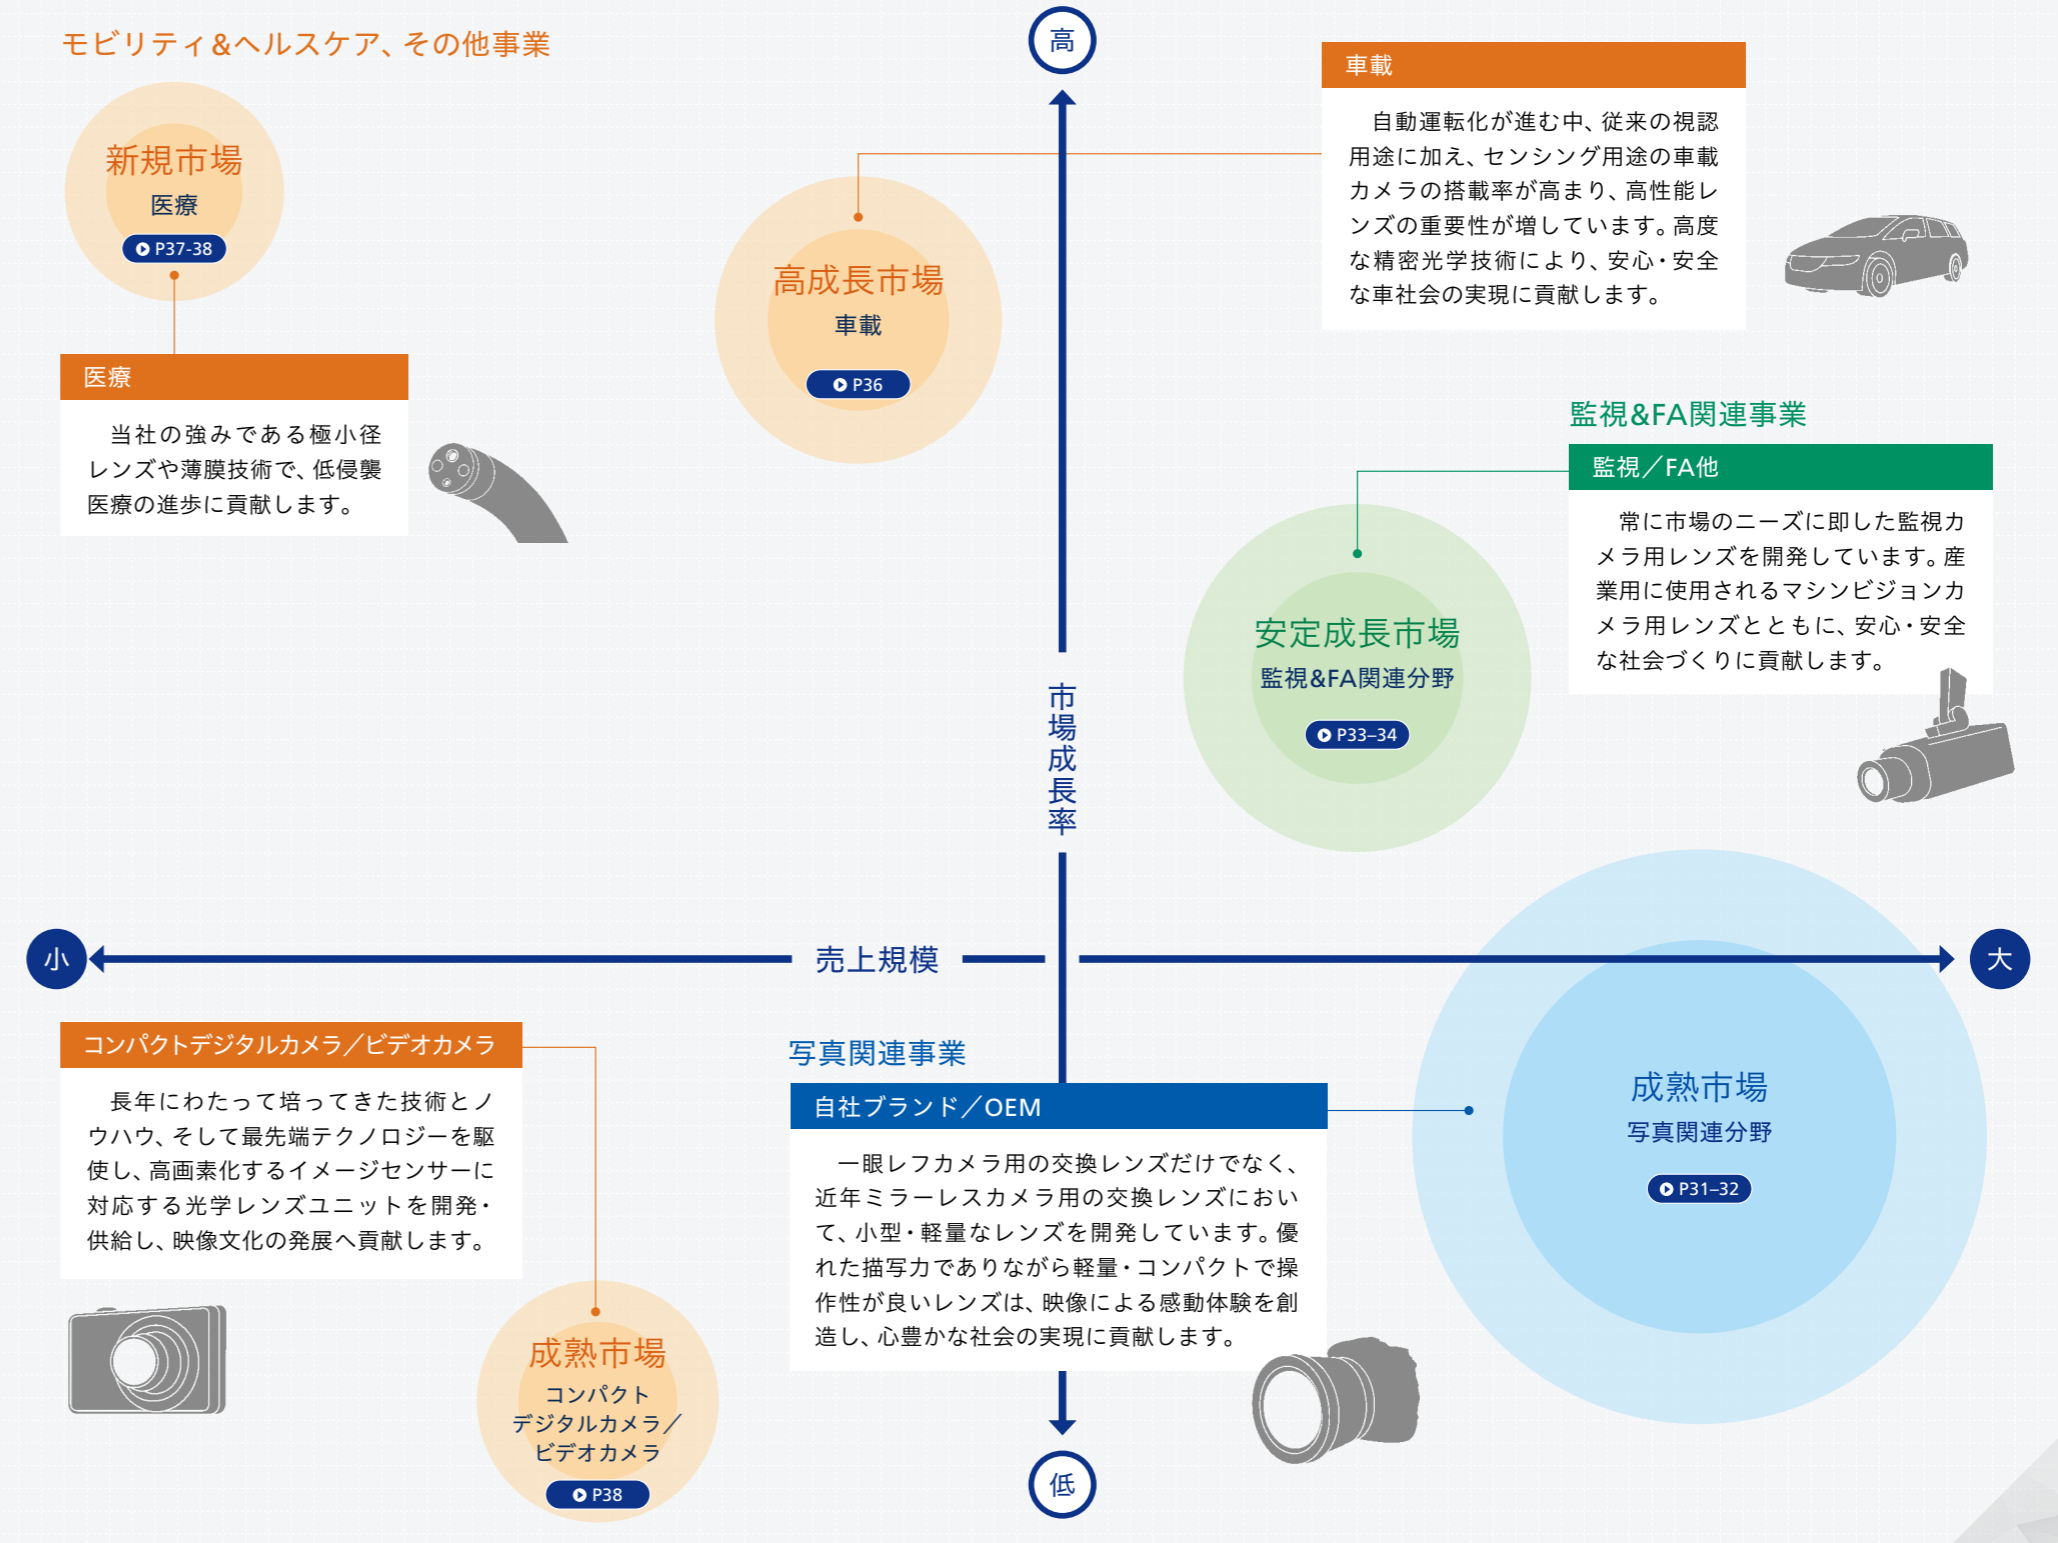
モビリティ&ヘルスケア、その他事業

新規市場
医療
P37-38

医療
当社の強みである極小径レンズや薄膜技術で、低侵襲医療の進歩に貢献します。

高

高成長市場
車載
P36

車載
自動運転化が進む中、従来の視認用途に加え、センシング用途の車載カメラの搭載率が高まり、高性能レンズの重要性が増しています。高度な精密光学技術により、安心・安全な車社会の実現に貢献します。

監視&FA関連事業

監視／FA他
常に市場のニーズに即した監視カメラ用レンズを開発しています。産業用に使用されるマシンビジョンカメラ用レンズとともに、安心・安全な社会づくりに貢献します。

安定成長市場
監視&FA関連分野
P33-34

市場成長率

小

売上規模

大

コンパクトデジタルカメラ／ビデオカメラ
長年にわたって培ってきた技術とノウハウ、そして最先端テクノロジーを駆使し、高画素化するイメージセンサーに対応する光学レンズユニットを開発・供給し、映像文化の発展へ貢献します。

写真関連事業

自社ブランド／OEM
一眼レフカメラ用の交換レンズだけでなく、近年ミラーレスカメラ用の交換レンズにおいて、小型・軽量なレンズを開発しています。優れた描写力でありながら軽量・コンパクトで操作性が良いレンズは、映像による感動体験を創造し、心豊かな社会の実現に貢献します。

成熟市場
写真関連分野
P31-32

成熟市場
コンパクトデジタルカメラ／ビデオカメラ
P38

低